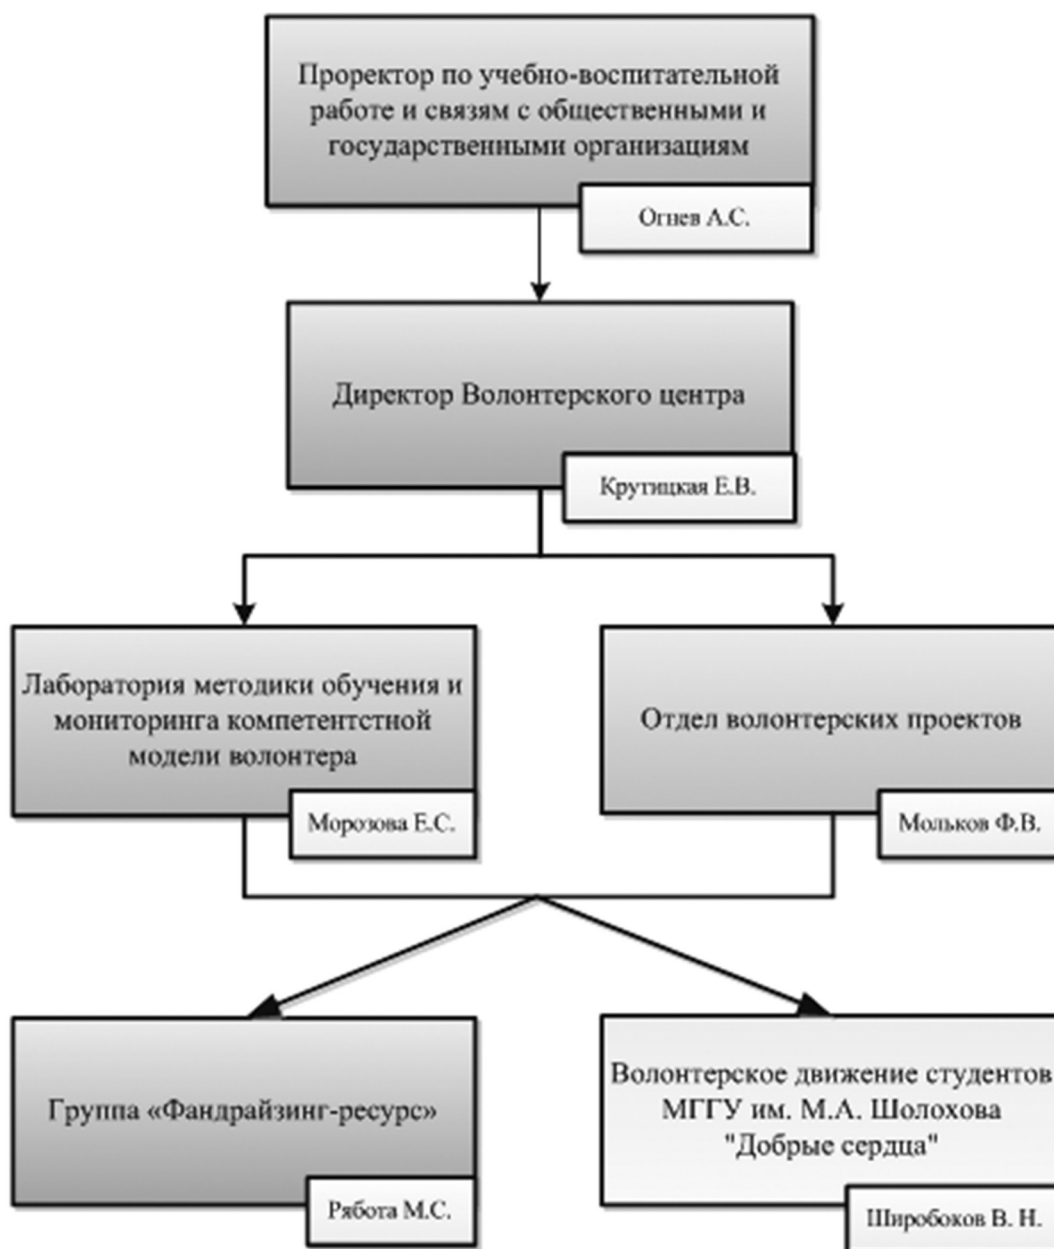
Проректор по учебно-воспитательной работе и связям с общественными и государственными организациям

Огнев А.С.

Директор Волонтерского центра

Крутицкая Е.В.

Лаборатория методики обучения и мониторинга компетентстной модели волонтера

Морозова Е.С.

Отдел волонтерских проектов

Мольков Ф.В.

Группа «Фандрайзинг-ресурс»

Рябота М.С.

Волонтерское движение студентов МГГУ им. М.А. Шолохова "Добрые сердца"

Широбоков В. Н.